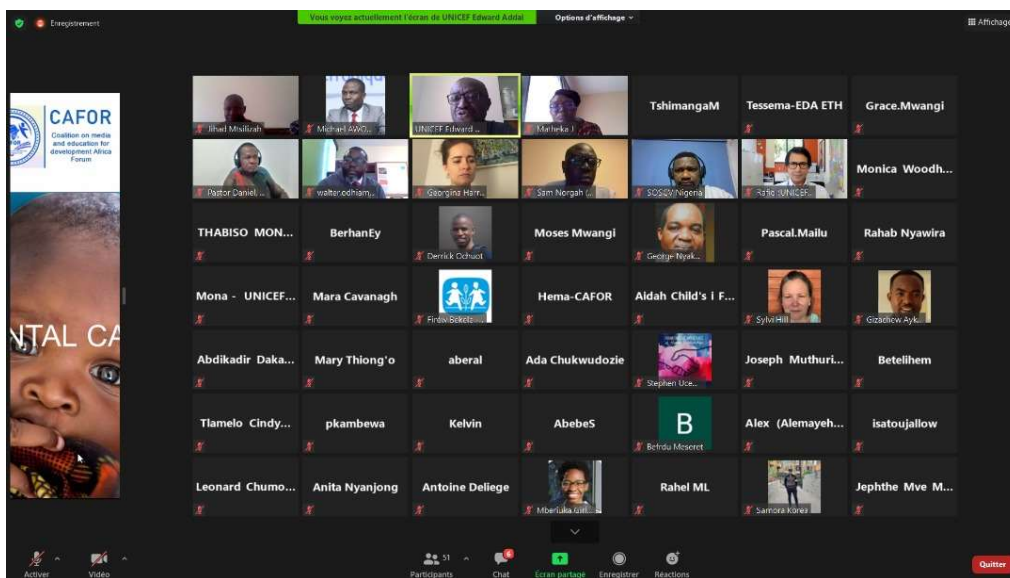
Enregistrement

Vous voyez actuellement l'écran de UNICEF Edward Addai

Options d'affichage

Affichage

CAFOR

Coalition on media and education for development Africa Forum

NTAL CA

Jihad Misilirah

Michael AWO...

UNICEF Edward ...

Matheka J

TshimangaM

Tessema-EDA ETH

Grace.Mwangi

Pastor Daniel ...

walter.odhiam...

Georgina Harr...

Sam Norgah (...

SOSCV Nigeria

Rafiq UNICEF...

Monica Woodh...

THABISO MON...

BerhanEy

Derrick Ochuot

Moses Mwangi

George Nyak...

Pascal.Mailu

Rahab Nyawira

Mona - UNICEF...

Mara Cavanagh

Firdu Bekele

Hema-CAFOR

Aidah Child's i F...

Sylvi Hill

Gizachew Ayk...

Abdikadir Daka...

Mary Thiong'o

aberal

Ada Chukwudozie

Stephen Uce...

Joseph Muthuri...

Betelihem

Tlamelo Cindy...

pkambewa

Kelvin

AbebeS

B

Befrdu Meseret

Alex (Alemayeh...

isatoujallow

Leonard Chumo...

Anita Nyanjong

Antoine Deliege

Mberluka Gill...

Rahel ML

Samora Korea

Jephthe Mve M...

Activer

Vidéo

51

Participants

Chat

Écran partagé

Enregistrer

Réactions

Quitter